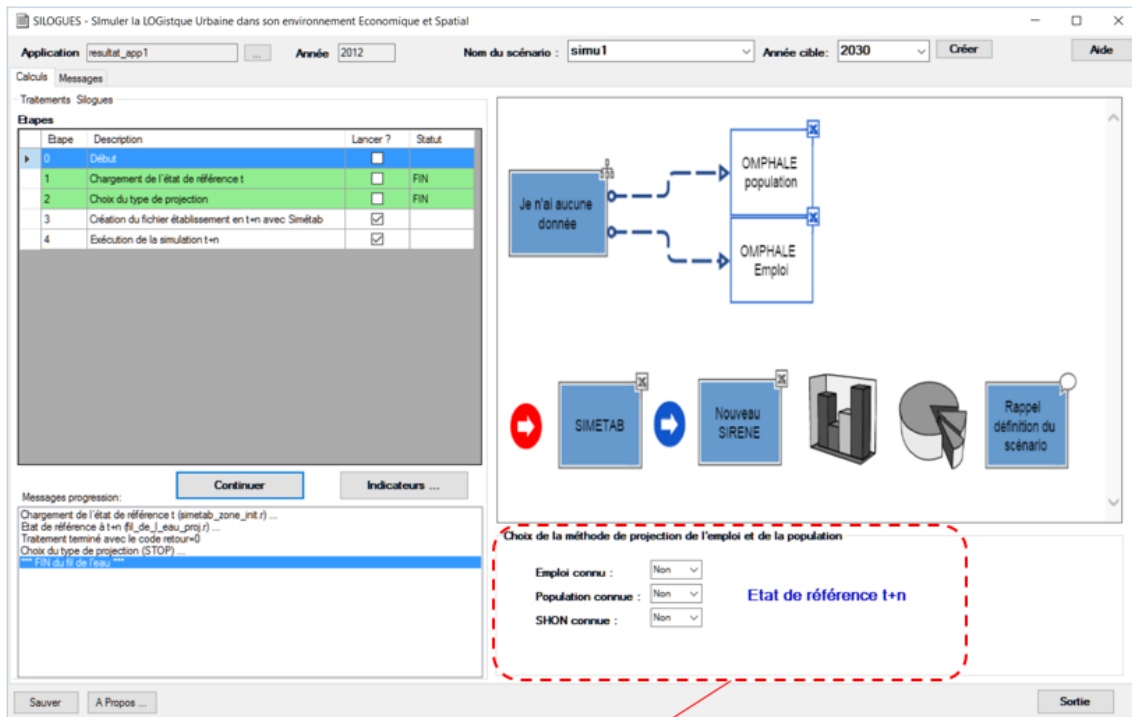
SILOGUES - SImuler la LOGIstque Urbaine dans son environnement Economique et Spatial

Application resultat_app1 ... Année 2012 Nom du scénario : simu1 Année cible: 2030 Créer Aide

Calculs Messages

Traitements Silogues

Etapes

| | Etape | Description | Lancer ? | Statut |
|---|---|---|---|---|
| ▸ | 0 | Début | ☐ | |
| | 1 | Chargement de l'état de référence t | ☐ | FIN |
| | 2 | Choix du type de projection | ☐ | FIN |
| | 3 | Création du fichier établissement en t+n avec Simétab | ☑ | |
| | 4 | Exécution de la simulation t+n | ☑ | |

Continuer Indicateurs ...

Messages progression:

Chargement de l'état de référence t (simetab_zone_init.r) ...
Etat de référence à t+n (fil_de_l_eau_proj.r) ...
Traitement terminé avec le code retour=0
Choix du type de projection (STOP) ...
*** FIN du fil de l'eau ***

Je n'ai aucune donnée

OMPHALE population

OMPHALE Emploi

SIMETAB

Nouveau SIRENE

Rappel définition du scénario

Choix de la méthode de projection de l'emploi et de la population

Emploi connu : Non

Population connue : Non

SHON connue : Non

Etat de référence t+n

Sauver A Propos ... Sortie